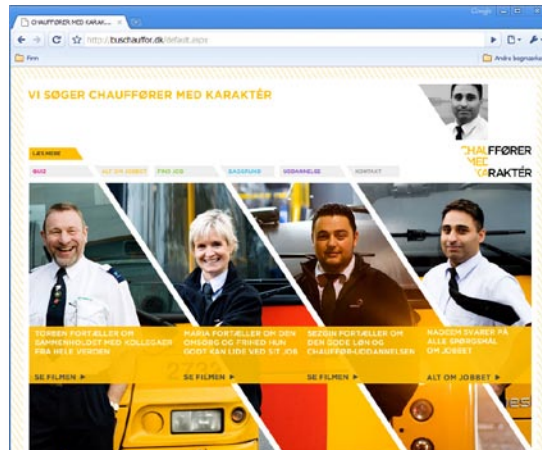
CHAUFFØRER MED KARAK...

Google

http://buschauffør.dk/default.aspx

Finn

Andre bogmærker

VI SØGER CHAUFFØRER MED KARAKTÉR

CHAUFFØRER MED KARAKTÉR

LÆS MERE

QUIZ

ALT OM JOBBET

FIND JOB

BAGGRUND

UDDANNELSE

KONTAKT

TORBEN FORTÆLLER OM SAMMENHOLDET MED KOLLEGAER FRA HELE VERDEN

SE FILMEN ▶

MARIA FORTÆLLER OM DEN OMSORG OG FRIHED HUN GODT KAN LIDE VED SIT JOB

SE FILMEN ▶

SEZGIN FORTÆLLER OM DEN GODE LØN OG CHAUFFØR-UDDANNELSEN

SE FILMEN ▶

NADEEM SVARER PÅ ALLE SPØRGSMÅL OM JOBBET

ALT OM JOBBET ▶